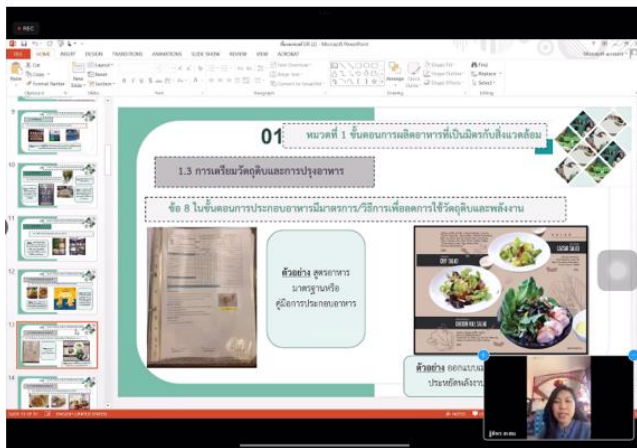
REC

FILE HOME INSERT DESIGN TRANSITIONS ANIMATIONS SLIDE SHOW REVIEW VIEW ACROBAT

Microsoft PowerPoint

Cut Copy Format Painter New Slide Section Layout Reset Find Replace Select Shape Fill Shape Outline Shape Effects Arrange Quick Styles

01 หมวดที่ 1 ขั้นตอนการผลิตอาหารที่เป็นมิตรกับสิ่งแวดล้อม

1.3 การเตรียมวัตถุดิบและการปรุงอาหาร

ข้อ 8 ในขั้นตอนการประกอบอาหารมีมาตรการ/วิธีการเพื่อลดการใช้วัตถุดิบและพลังงาน

ตัวอย่าง สูตรอาหารมาตรฐานหรือคู่มือการประกอบอาหาร

ตัวอย่าง ออกแบบเ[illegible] ประหยัดพลังงาน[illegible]

CAESAR SALAD

CHICKEN BALL SALAD

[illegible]